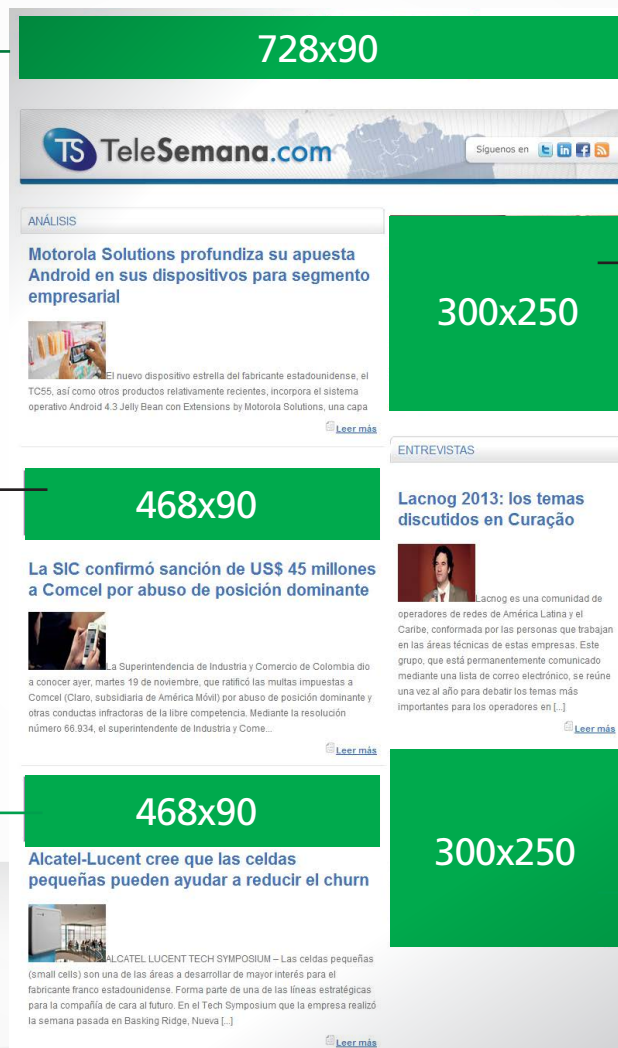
728x90

TS TeleSemana.com

Síguenos en

ANÁLISIS

Motorola Solutions profundiza su apuesta Android en sus dispositivos para segmento empresarial

El nuevo dispositivo estrella del fabricante estadounidense, el TC55, así como otros productos relativamente recientes, incorpora el sistema operativo Android 4.3 Jelly Bean con Extensions by Motorola Solutions, una capa

Leer más

300x250

ENTREVISTAS

Lacnog 2013: los temas discutidos en Curação

Lacnog es una comunidad de operadores de redes de América Latina y el Caribe, conformada por las personas que trabajan en las áreas técnicas de estas empresas. Este grupo, que está permanentemente comunicado mediante una lista de correo electrónico, se reúne una vez al año para debatir los temas más importantes para los operadores en [...]

Leer más

468x90

La SIC confirmó sanción de US$ 45 millones a Comcel por abuso de posición dominante

La Superintendencia de Industria y Comercio de Colombia dio a conocer ayer, martes 19 de noviembre, que ratificó las multas impuestas a Comcel (Claro, subsidiaria de América Móvil) por abuso de posición dominante y otras conductas infractoras de la libre competencia. Mediante la resolución número 66.934, el superintendente de Industria y Come...

Leer más

468x90

300x250

Alcatel-Lucent cree que las celdas pequeñas pueden ayudar a reducir el churn

ALCATEL LUCENT TECH SYMPOSIUM – Las celdas pequeñas (small cells) son una de las áreas a desarrollar de mayor interés para el fabricante franco estadounidense. Forma parte de una de las líneas estratégicas para la compañía de cara al futuro. En el Tech Symposium que la empresa realizó la semana pasada en Basking Ridge, Nueva [...]

Leer más